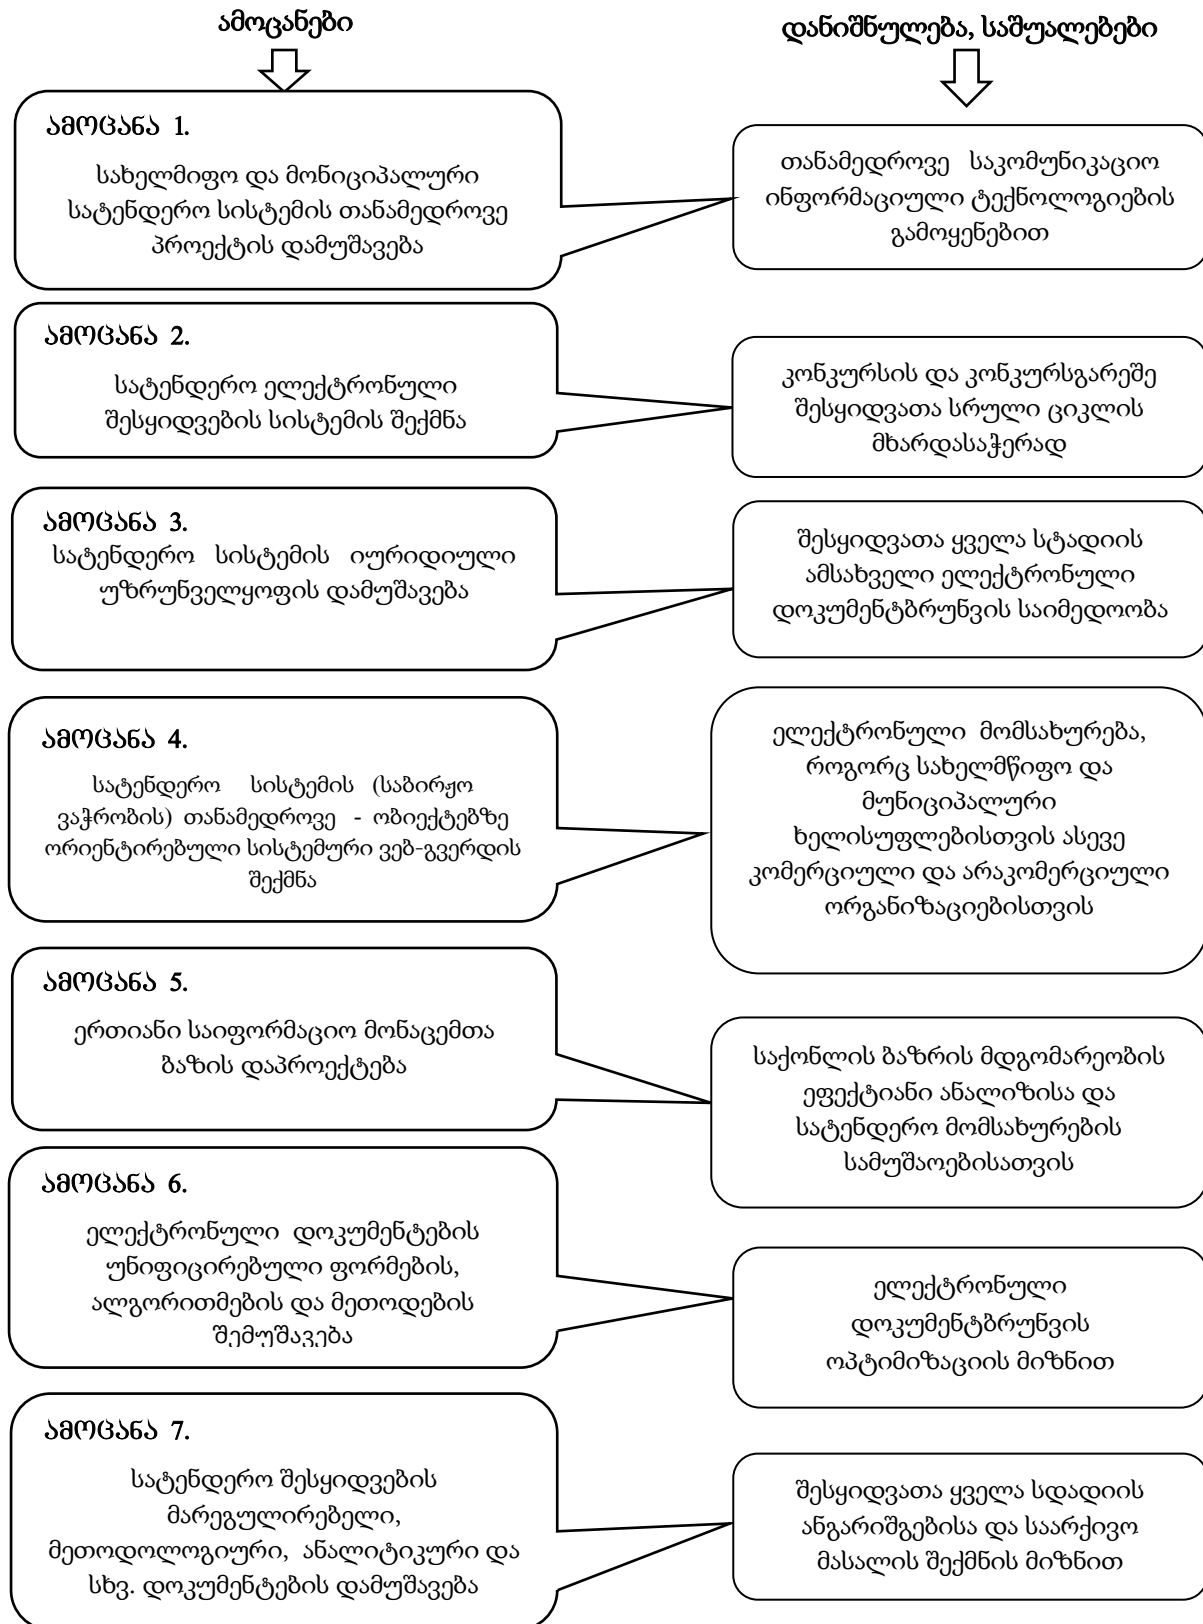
ამოცანები

დანიშნულება, საშუალებები

ამოცანა 1.
სახელმიფო და მონიციპალური სატენდერო სისტემის თანამედროვე პროექტის დამუშავება

თანამედროვე საკომუნიკაციო ინფორმაციული ტექნოლოგიების გამოყენებით

ამოცანა 2.
სატენდერო ელექტრონული შესყიდვების სისტემის შექმნა

კონკურსის და კონკურსგარეშე შესყიდვათა სრული ციკლის მხარდასაჭერად

ამოცანა 3.
სატენდერო სისტემის იურიდიული უზრუნველყოფის დამუშავება

შესყიდვათა ყველა სტადიის ამსახველი ელექტრონული დოკუმენტბრუნვის საიმედოობა

ამოცანა 4.
სატენდერო სისტემის (საბირჟო ვაჭრობის) თანამედროვე - ობიექტებზე ორიენტირებული სისტემური ვებ-გვერდის შექმნა

ელექტრონული მომსახურება, როგორც სახელმწიფო და მუნიციპალური ხელისუფლებისთვის ასევე კომერციული და არაკომერციული ორგანიზაციებისთვის

ამოცანა 5.
ერთიანი საიფორმაციო მონაცემთა ბაზის დაპროექტება

საქონლის ბაზრის მდგომარეობის ეფექტიანი ანალიზისა და სატენდერო მომსახურების სამუშაოებისათვის

ამოცანა 6.
ელექტრონული დოკუმენტების უნიფიცირებული ფორმების, ალგორითმების და მეთოდების შემუშავება

ელექტრონული დოკუმენტბრუნვის ოპტიმიზაციის მიზნით

ამოცანა 7.
სატენდერო შესყიდვების მარეგულირებელი, მეთოდოლოგიური, ანალიტიკური და სხვ. დოკუმენტების დამუშავება

შესყიდვათა ყველა სდადიის ანგარიშგებისა და საარქივო მასალის შექმნის მიზნით